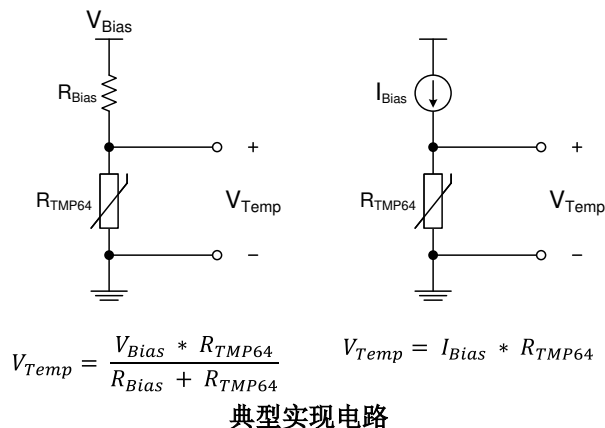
$V_{Bias}$

$R_{Bias}$

+

$R_{TMP64}$

$V_{Temp}$

–

$I_{Bias}$

+

$R_{TMP64}$

$V_{Temp}$

–

$V_{Temp} = \frac{V_{Bias} * R_{TMP64}}{R_{Bias} + R_{TMP64}}$

$V_{Temp} = I_{Bias} * R_{TMP64}$

典型实现电路